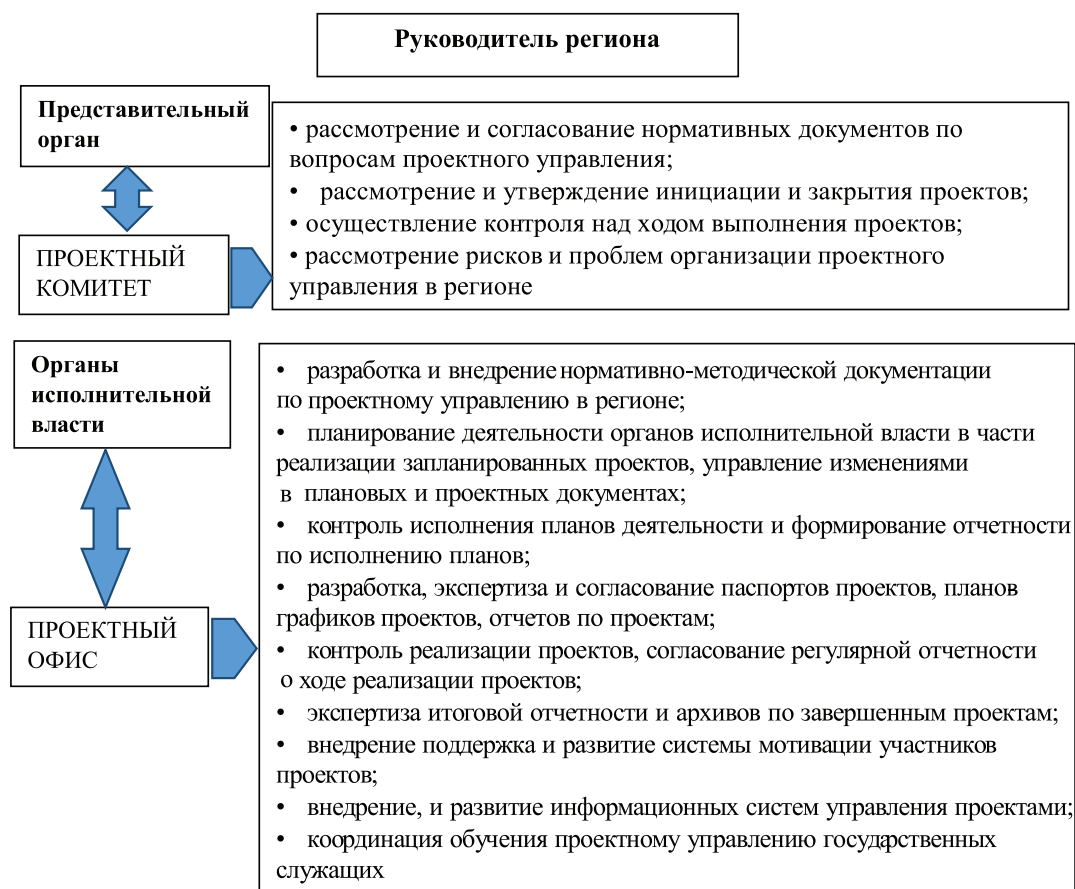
Руководитель региона

Представительный орган

ПРОЕКТНЫЙ КОМИТЕТ

• рассмотрение и согласование нормативных документов по вопросам проектного управления;
• рассмотрение и утверждение инициации и закрытия проектов;
• осуществление контроля над ходом выполнения проектов;
• рассмотрение рисков и проблем организации проектного управления в регионе

Органы исполнительной власти

ПРОЕКТНЫЙ ОФИС

• разработка и внедрение нормативно-методической документации по проектному управлению в регионе;
• планирование деятельности органов исполнительной власти в части реализации запланированных проектов, управление изменениями в плановых и проектных документах;
• контроль исполнения планов деятельности и формирование отчетности по исполнению планов;
• разработка, экспертиза и согласование паспортов проектов, планов графиков проектов, отчетов по проектам;
• контроль реализации проектов, согласование регулярной отчетности о ходе реализации проектов;
• экспертиза итоговой отчетности и архивов по завершенным проектам;
• внедрение поддержка и развитие системы мотивации участников проектов;
• внедрение, и развитие информационных систем управления проектами;
• координация обучения проектному управлению государственных служащих